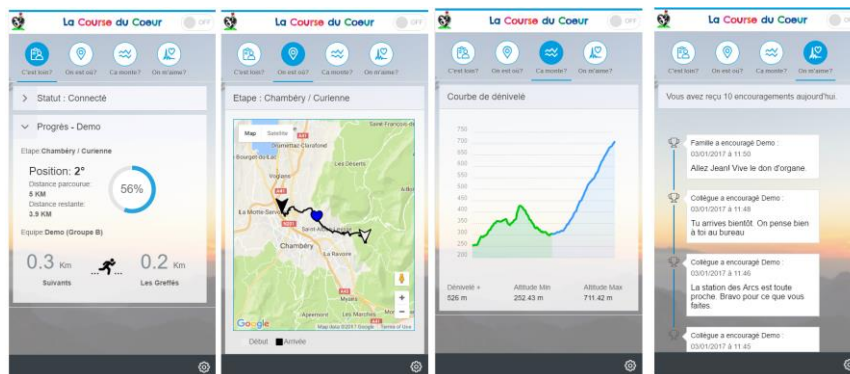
La Course du Coeur OFF

C'est loin? On est où? Ca monte? On m'aime?

Statut : Connecté

Progrès - Demo

Etape Chambéry / Curienne

Position: 2°

Distance parcourue: 5 KM

Distance restante: 3.9 KM

56%

Equipe Demo (Groupe B)

0.3 Km Suivants

0.2 Km Les Greffés

La Course du Coeur OFF

C'est loin? On est où? Ca monte? On m'aime?

Etape : Chambéry / Curienne

Map Satellite

Saint-François-de-Sales

Drumettaz-Clarafond

Bourget-du-Lac

Les Déserts

Voglans

La Motte-Servolex

Saint-Alban-Leysse

Chambéry

La Ravoire

Myans

Les Marches

Google

Map data ©2017 Google Terms of Use

Début Arrivée

La Course du Coeur OFF

C'est loin? On est où? Ca monte? On m'aime?

Courbe de dénivelé

750
700
650
600
550
500
450
400
350
300
250
200

Dénivelé + 526 m

Altitude Min 252.43 m

Altitude Max 711.42 m

La Course du Coeur OFF

C'est loin? On est où? Ca monte? On m'aime?

Vous avez reçu 10 encouragements aujourd'hui.

Famille a encouragé Demo :
03/01/2017 à 11:50
Allez JeanI Vive le don d'organe

Collègue a encouragé Demo :
03/01/2017 à 11:48
Tu arrives bientôt. On pense bien à toi au bureau

Collègue a encouragé Demo :
03/01/2017 à 11:46
La station des Arcs est toute proche. Bravo pour ce que vous faites.

Collègue a encouragé Demo :
03/01/2017 à 11:45